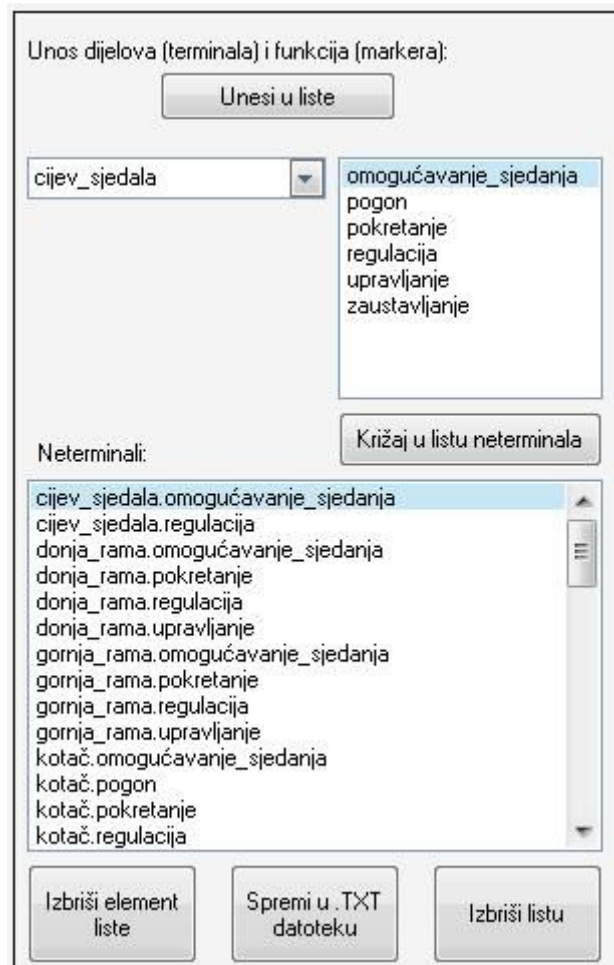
Unos dijelova (terminala) i funkcija (markera):

Unesi u liste

cijev_sjedala

omogućavanje_sjedanja
pogon
pokretanje
regulacija
upravljanje
zaustavljanje

Križaj u listu neterminala

Neterminali:

cijev_sjedala.omogućavanje_sjedanja
cijev_sjedala.regulacija
donja_rama.omogućavanje_sjedanja
donja_rama.pokretanje
donja_rama.regulacija
donja_rama.upravljanje
gornja_rama.omogućavanje_sjedanja
gornja_rama.pokretanje
gornja_rama.regulacija
gornja_rama.upravljanje
kotač.omogućavanje_sjedanja
kotač.pogon
kotač.pokretanje
kotač.regulacija

Izbriši element liste

Spremi u .TXT datoteku

Izbriši listu